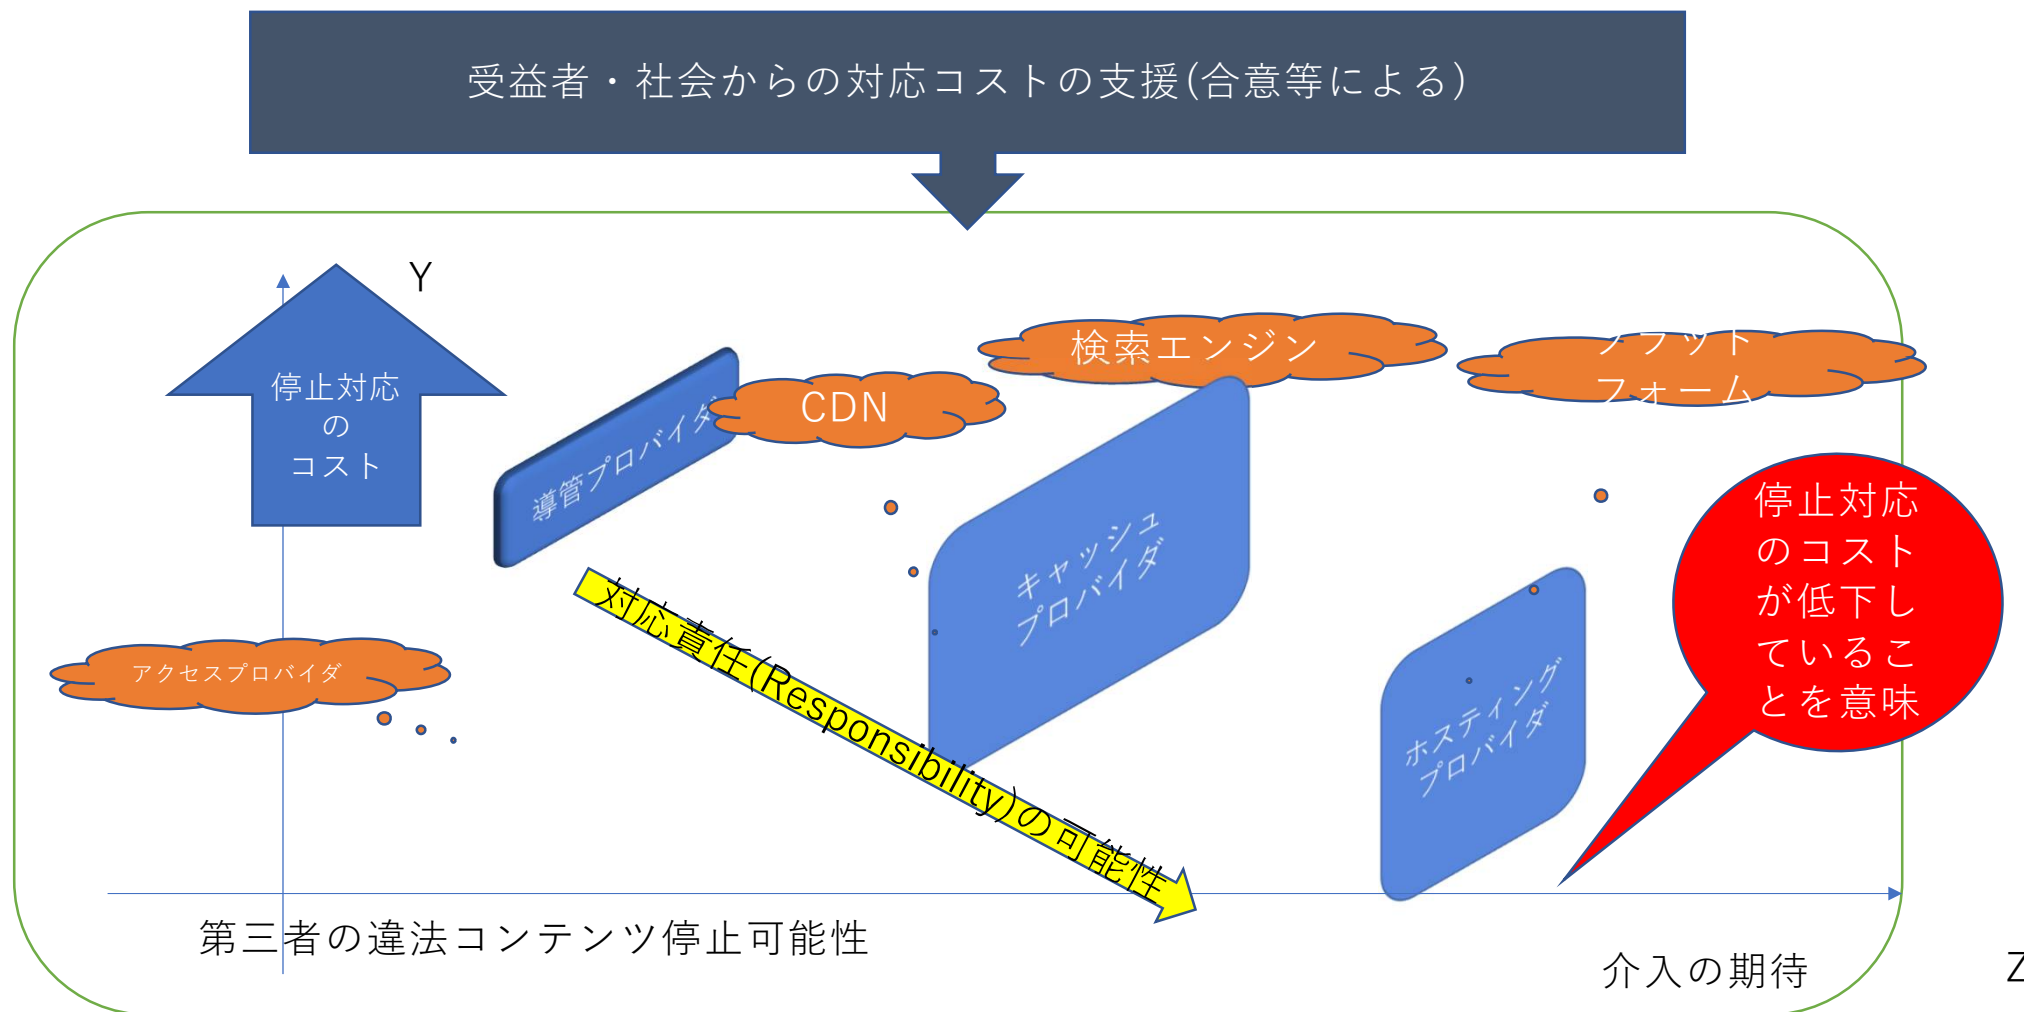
受益者・社会からの対応コストの支援(合意等による)

Y

停止対応
の
コスト

導管プロバイダ

CDN

検索エンジン

プラット
フォーム

キャッシュ
プロバイダ

ホスティング
プロバイダ

停止対応
のコスト
が低下し
ているこ
とを意味

アクセスプロバイダ

対応責任(Responsibility)の可能性

第三者の違法コンテンツ停止可能性

介入の期待

Z